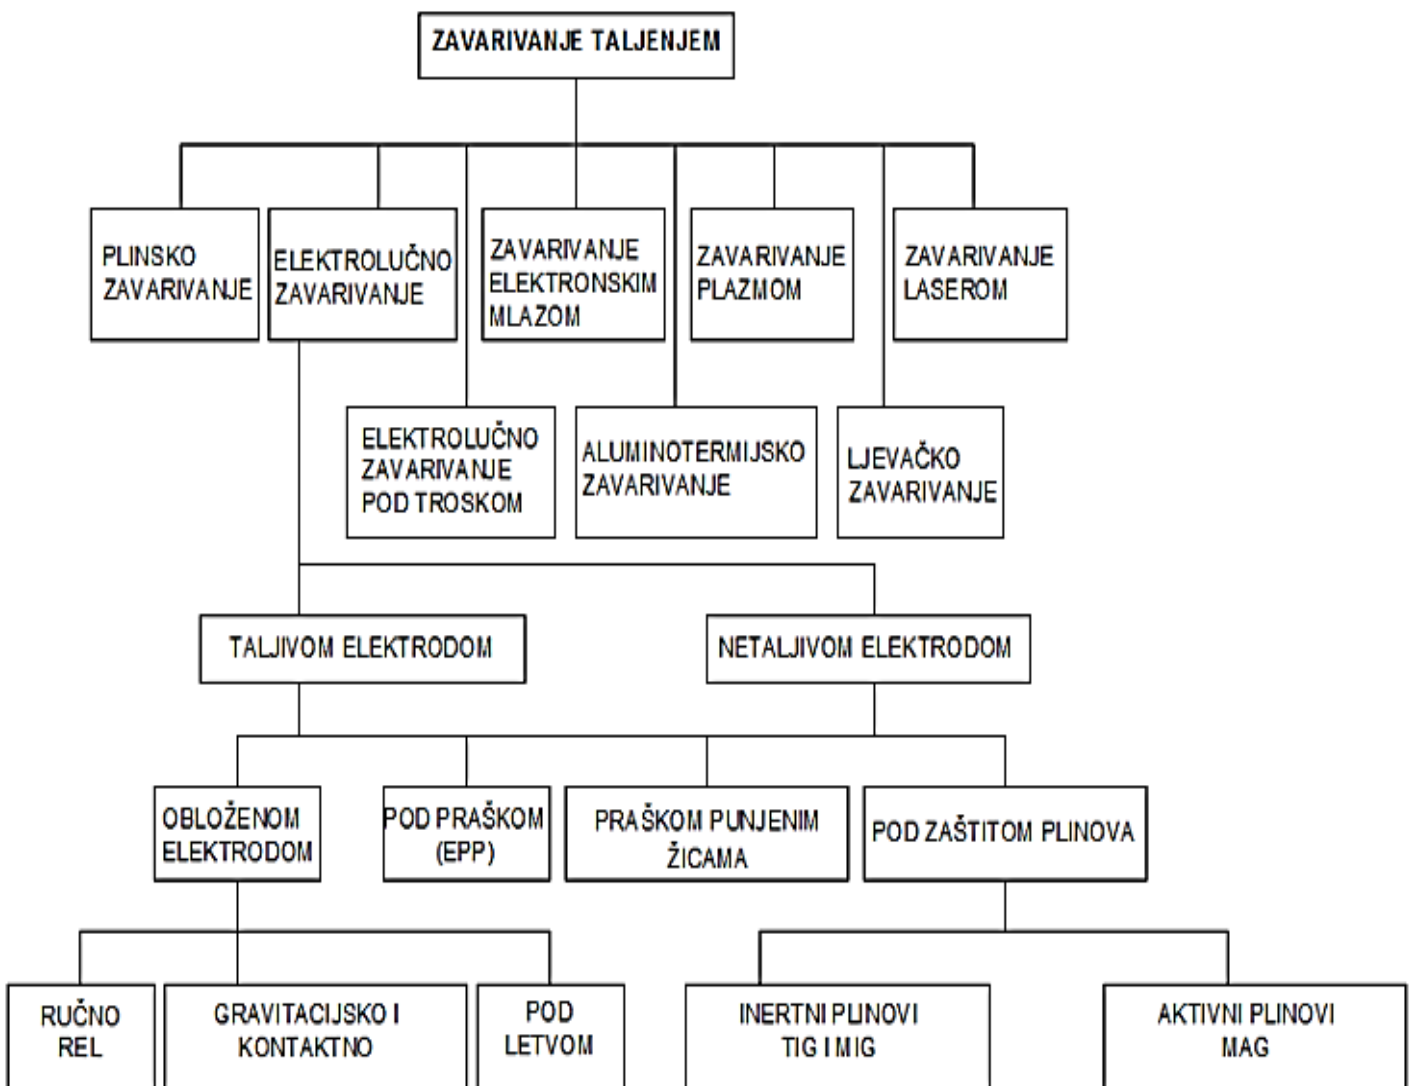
ZAVARIVANJE TALJENJEM

PLINSKO ZAVARIVANJE

ELEKTROLUČNO ZAVARIVANJE

ZAVARIVANJE ELEKTRONSKIM MLAZOM

ZAVARIVANJE PLAZMOM

ZAVARIVANJE LASEROM

ELEKTROLUČNO ZAVARIVANJE POD TROSKOM

ALUMINOTERMIJSKO ZAVARIVANJE

LJEVAČKO ZAVARIVANJE

TALJIVOM ELEKTRODOM

NETALJIVOM ELEKTRODOM

OBLOŽENOM ELEKTRODOM

POD PRAŠKOM (EPP)

PRAŠKOM PUNJENIM ŽICAMA

POD ZAŠTITOM PLINOVA

RUČNO REL

GRAVITACIJSKO I KONTAKTNO

POD LETVOM

INERTNI PLINOVI TIG I MIG

AKTIVNI PLINOVI MAG